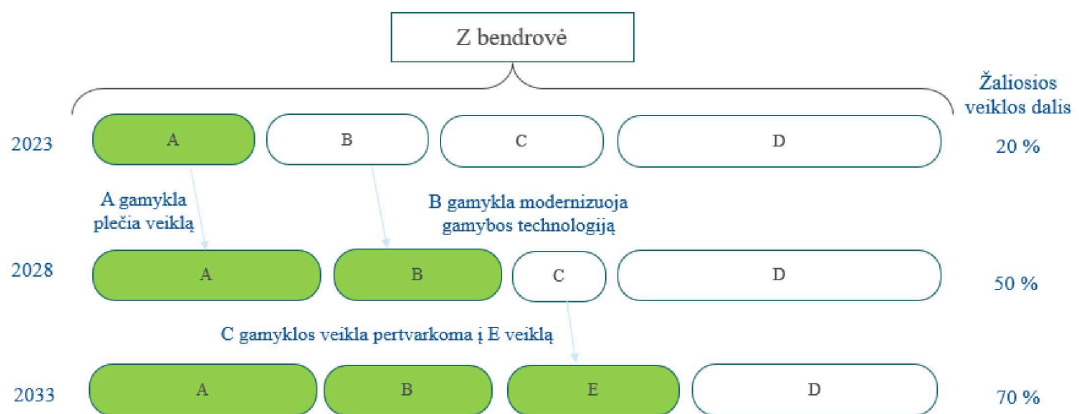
Z bendrovė

Žaliosios veiklos dalis

2023 A B C D 20 %

A gamykla plečia veiklą

B gamykla modernizuoja gamybos technologiją

2028 A B C D 50 %

C gamyklos veikla pertvarkoma į E veiklą

2033 A B E D 70 %